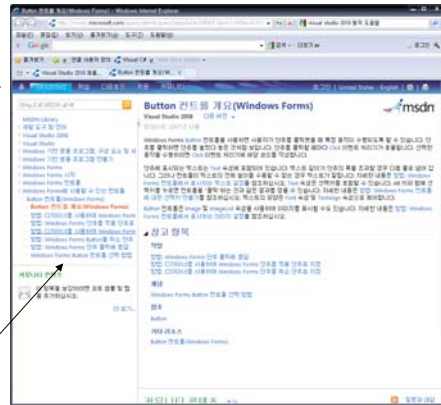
Button 컨트롤 개요(Windows Forms) - Windows Internet Explorer

http://msdn.microsoft.com/ko-kr/library/

Visual Studio 2010 통합 도움말

Google

Button 컨트롤 개요(Windows Forms)

Visual Studio 2008

MSDN Library

Button 컨트롤 개요(Windows Forms)

msdn

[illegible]

참고 항목

작업

방법: Windows Forms 단추 클릭에 응답

개념

방법: Windows Forms Button 컨트롤 선택 방법

참조

Button

기타 리소스

Button 컨트롤(Windows Forms)

커뮤니티 콘텐츠